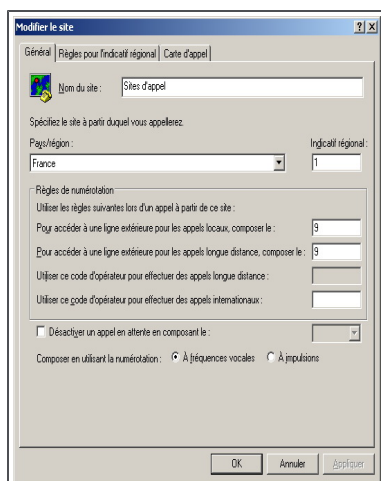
Modifier le site

?X

Général | Règles pour l'indicatif régional | Carte d'appel

Nom du site : Sites d'appel

Spécifiez le site à partir duquel vous appellerez.

Pays/région :

France

Indicatif régional :

1

Règles de numérotation

Utiliser les règles suivantes lors d'un appel à partir de ce site :

Pour accéder à une ligne extérieure pour les appels locaux, composer le : 9

Pour accéder à une ligne extérieure pour les appels longue distance, composer le : 9

Utiliser ce code d'opérateur pour effectuer des appels longue distance :

Utiliser ce code d'opérateur pour effectuer des appels internationaux :

Désactiver un appel en attente en composant le :

Composer en utilisant la numérotation : À fréquences vocales À impulsions

OK Annuler Appliquer